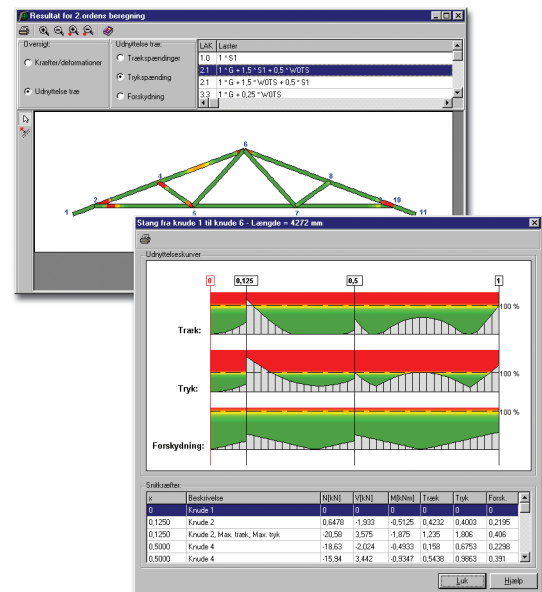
Resultat for 2.ordens beregning

Oversigt:
Kræfter/deformationer
Udnyttelse træ

Udnyttelse træ:
Trækspændinger
Trykspænding
Forskydning

| LAK | Laster |
|---|---|
| 1.0 | 1 * S1 |
| 2.1 | 1 * G + 1,5 * S1 + 0,5 * W0TS |
| 2.1 | 1 * G + 1,5 * W0TS + 0,5 * S1 |
| 3.3 | 1 * G + 0,25 * W0TS |

1 2 4 5 6 7 8 9 10 11

Stang fra knude 1 til knude 6 - Længde = 4272 mm

Udnyttelseskurver

0 0,125 0,5 1

100 %

Træk:

Tryk:

Forskydning:

Snitkræfter:

| x | Beskrivelse | N[kN] | V[kN] | M[kNm] | Træk | Tryk | Forsk. |
|---|---|---|---|---|---|---|---|
| 0 | Knude 1 | 0 | 0 | 0 | 0 | 0 | 0 |
| 0,1250 | Knude 2 | 0,6478 | -1,933 | -0,5125 | 0,4232 | 0,4003 | 0,2195 |
| 0,1250 | Knude 2, Max. træk, Max. tryk | -20,58 | 3,575 | -1,875 | 1,235 | 1,806 | 0,406 |
| 0,5000 | Knude 4 | -18,63 | -2,024 | -0,4933 | 0,158 | 0,6753 | 0,2298 |
| 0,5000 | Knude 4 | -15,94 | 3,442 | -0,9347 | 0,5438 | 0,9863 | 0,391 |

Luk
Hjælp